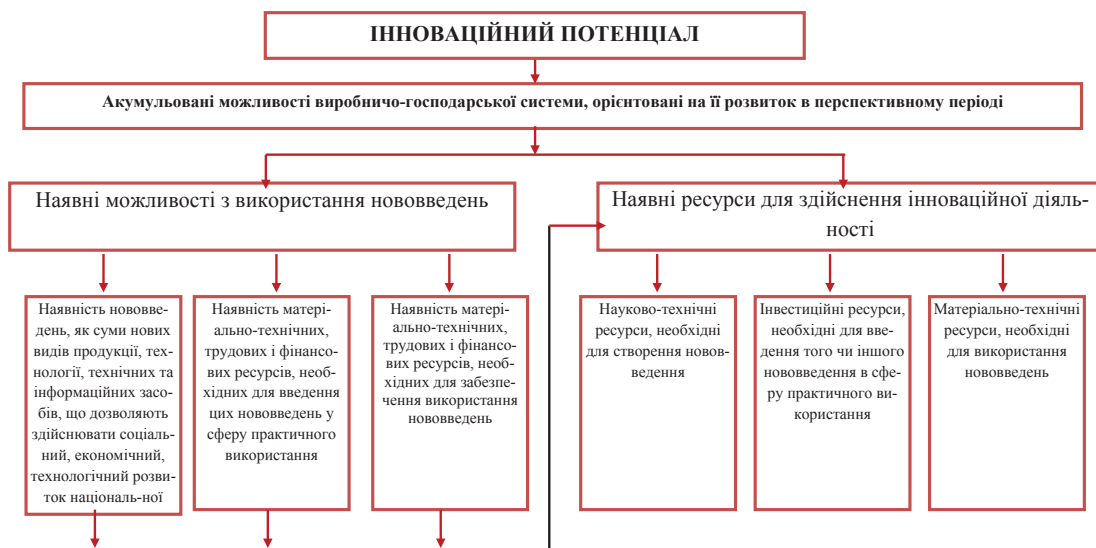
ІННОВАЦІЙНИЙ ПОТЕНЦІАЛ

Акумульовані можливості виробничо-господарської системи, орієнтовані на її розвиток в перспективному періоді

Наявні можливості з використання нововведень

Наявні ресурси для здійснення інноваційної діяльності

Наявність нововведень, як суми нових видів продукції, технології, технічних та інформаційних засобів, що дозволяють здійснювати соціальний, економічний, технологічний розвиток національ-ної

Наявність матеріально-технічних, трудових і фінансових ресурсів, необхідних для введення цих нововведень у сферу практичного використання

Наявність матеріально-технічних, трудових і фінансових ресурсів, необхідних для забезпечення використання нововведень

Науково-технічні ресурси, необхідні для створення нововведення

Інвестиційні ресурси, необхідні для введення того чи іншого нововведення в сферу практичного використання

Матеріально-технічні ресурси, необхідні для використання нововведень